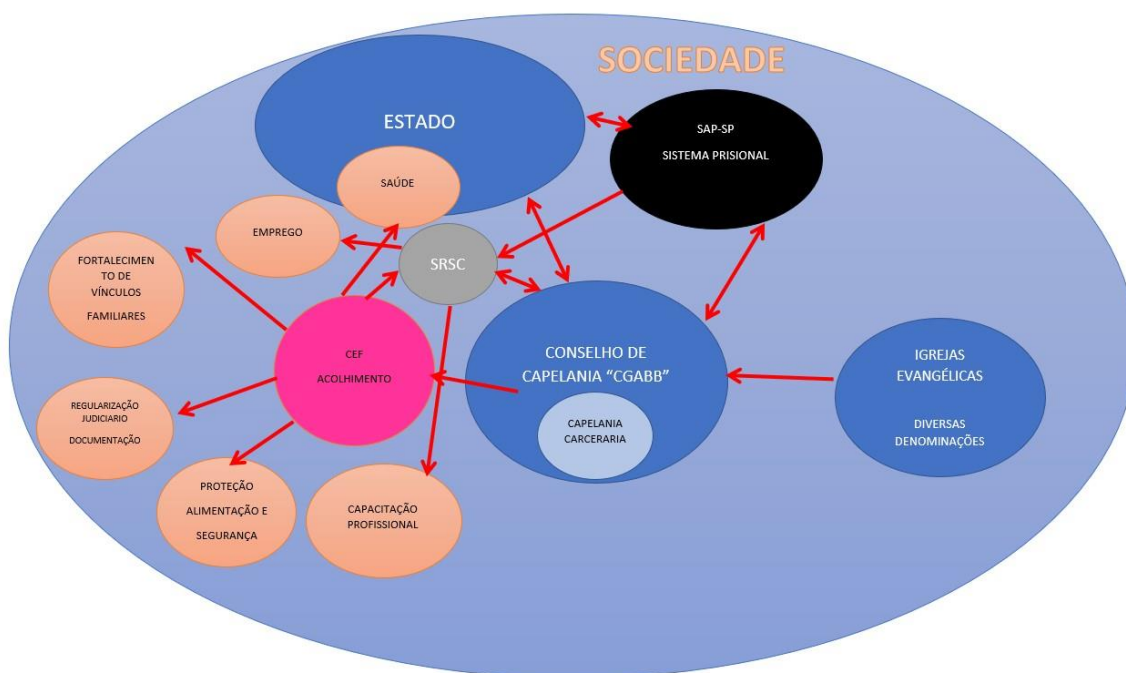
SOCIEDADE

ESTADO

SAP-SP

SISTEMA PRISIONAL

SAÚDE

EMPREGO

SRSC

FORTALECIMENTO DE VÍNCULOS FAMILIARES

CEF

ACOLHIMENTO

CONSELHO DE CAPELANIA "CGABB"

CAPELANIA CARCERARIA

IGREJAS EVANGÉLICAS

DIVERSAS DENOMINAÇÕES

REGULARIZAÇÃO JUDICIARIO

DOCUMENTAÇÃO

PROTEÇÃO

ALIMENTAÇÃO E

SEGURANÇA

CAPACITAÇÃO PROFISSIONAL